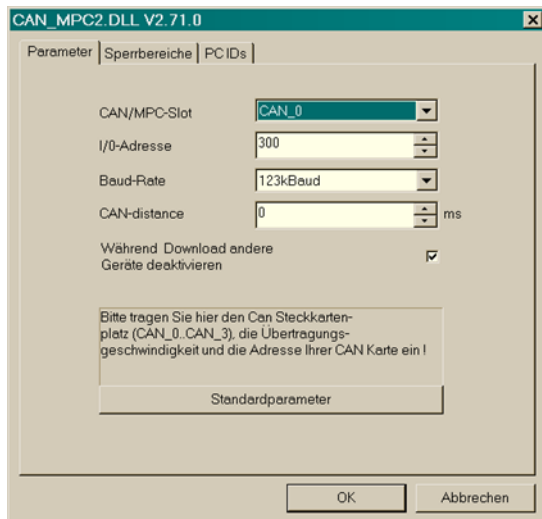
CAN_MPC2.DLL V2.71.0

Parameter | Sperrbereiche | PC IDs

CAN/MPC-Slot CAN_0

I/0-Adresse 300

Baud-Rate 123kBaud

CAN-distance 0 ms

Während Download andere Geräte deaktivieren

Bitte tragen Sie hier den Can Steckkartenplatz (CAN_0..CAN_3), die Übertragungsgeschwindigkeit und die Adresse Ihrer CAN Karte ein !

Standardparameter

OK

Abbrechen